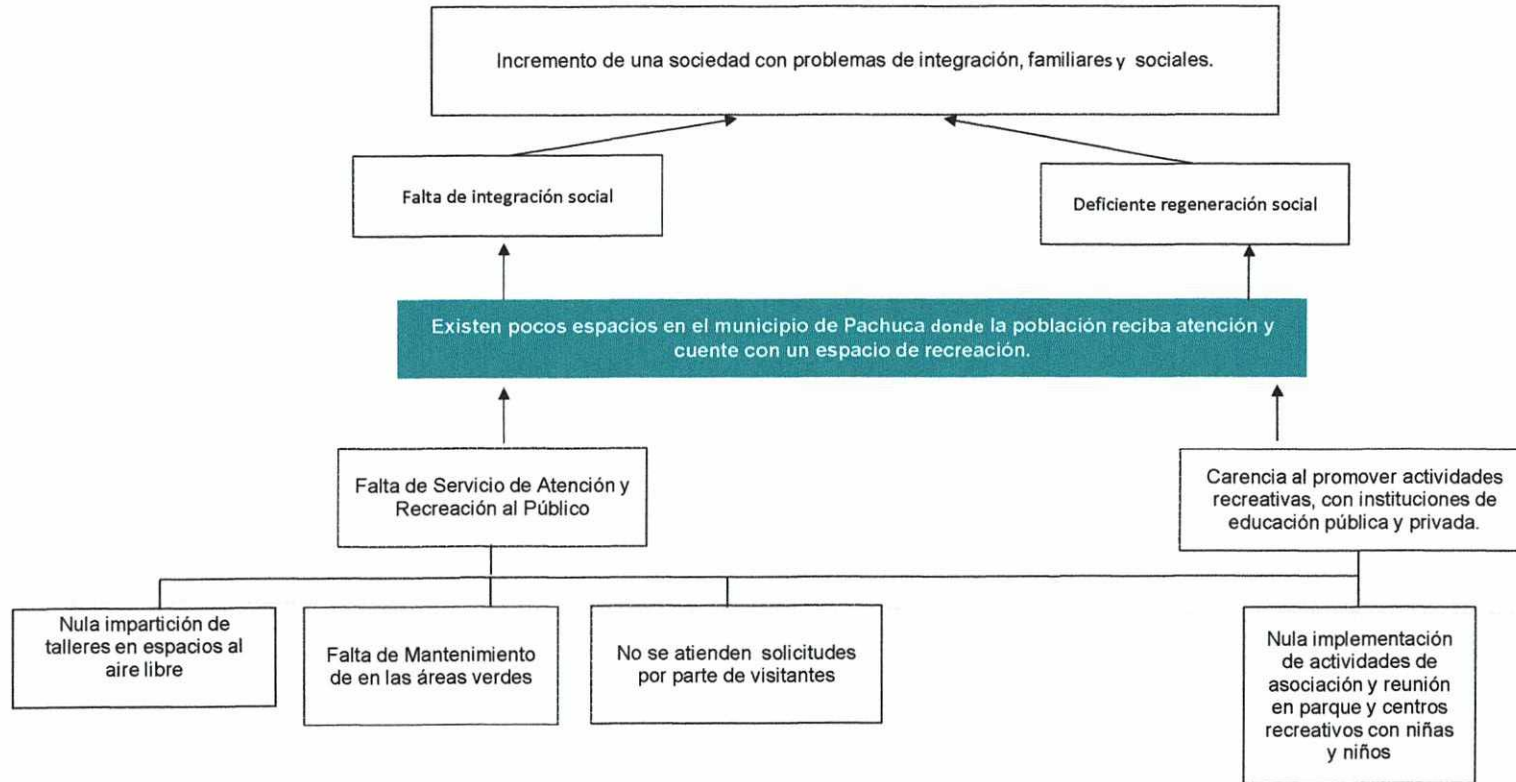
Incremento de una sociedad con problemas de integración, familiares y sociales.

Falta de integración social

Deficiente regeneración social

Existen pocos espacios en el municipio de Pachuca donde la población reciba atención y cuente con un espacio de recreación.

Falta de Servicio de Atención y Recreación al Público

Carencia al promover actividades recreativas, con instituciones de educación pública y privada.

Nula impartición de talleres en espacios al aire libre

Falta de Mantenimiento de en las áreas verdes

No se atienden solicitudes por parte de visitantes

Nula implementación de actividades de asociación y reunión en parque y centros recreativos con niñas y niños